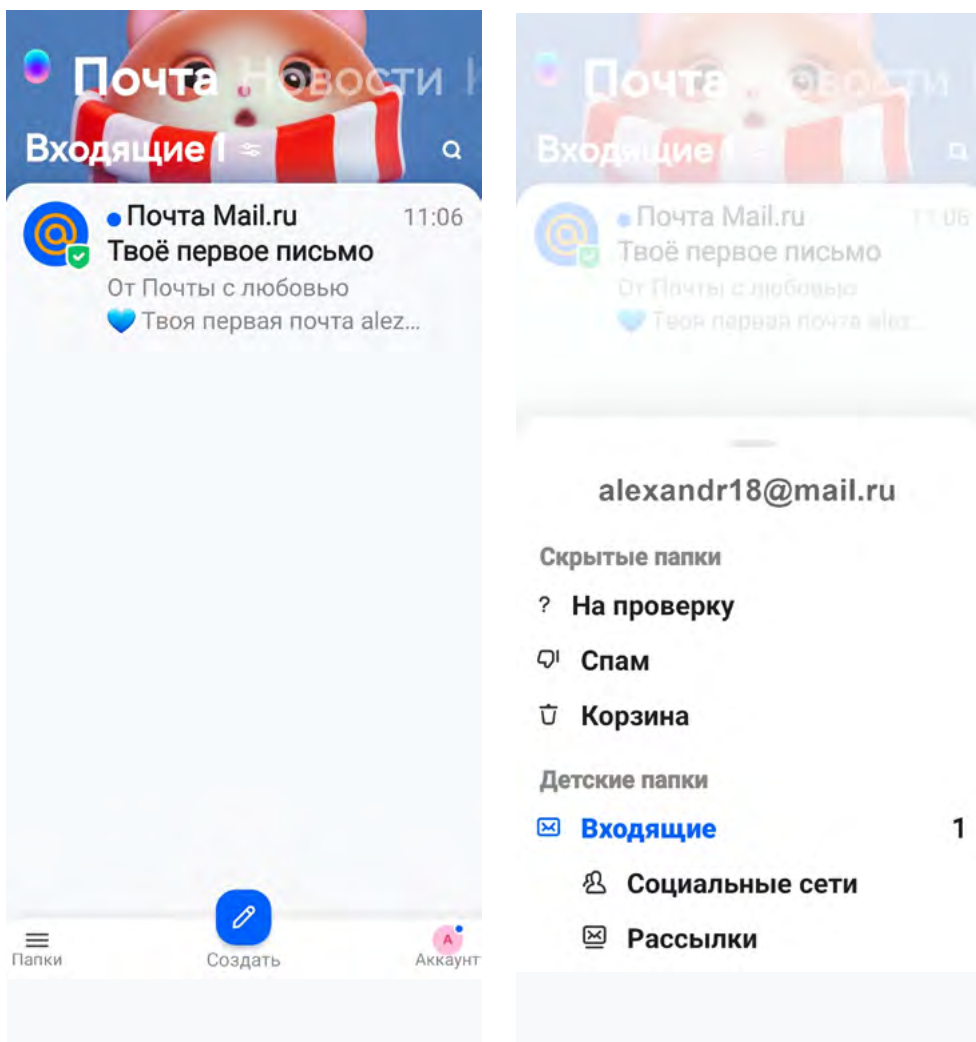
Почта Новости

Входящие 1

Почта Mail.ru 11:06
Твоё первое письмо
От Почты с любовью
Твоя первая почта alez...

Папки
Создать
A
Аккаунт

Почта Новости
Входящие 1
Почта Mail.ru 11:06
Твоё первое письмо
От Почты с любовью
Твоя первая почта alez...

alexandr18@mail.ru

Скрытые папки
? На проверку
Спам
Корзина

Детские папки
Входящие 1
Социальные сети
Рассылки